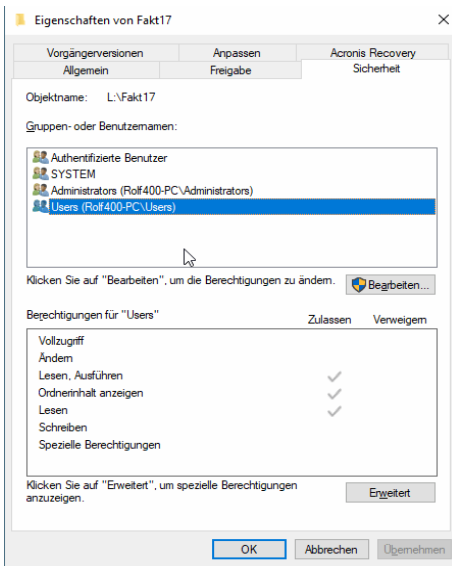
Eigenschaften von Fakt17

Vorgängerversionen | Anpassen | Acronis Recovery
Allgemein | Freigabe | Sicherheit

Objektname: L:\Fakt17

Gruppen- oder Benutzernamen:

Authentifizierte Benutzer
SYSTEM
Administrators (Rolf400-PC\Administrators)
Users (Rolf400-PC\Users)

Klicken Sie auf "Bearbeiten", um die Berechtigungen zu ändern.

Bearbeiten...

Berechtigungen für "Users"

| | Zulassen | Verweigern |
|---|---|---|
| Vollzugriff | | |
| Ändern | | |
| Lesen, Ausführen | ✓ | |
| Ordnerinhalt anzeigen | ✓ | |
| Lesen | ✓ | |
| Schreiben | | |
| Spezielle Berechtigungen | | |

Klicken Sie auf "Erweitert", um spezielle Berechtigungen anzuzeigen.

Erweitert

OK | Abbrechen | Übernehmen